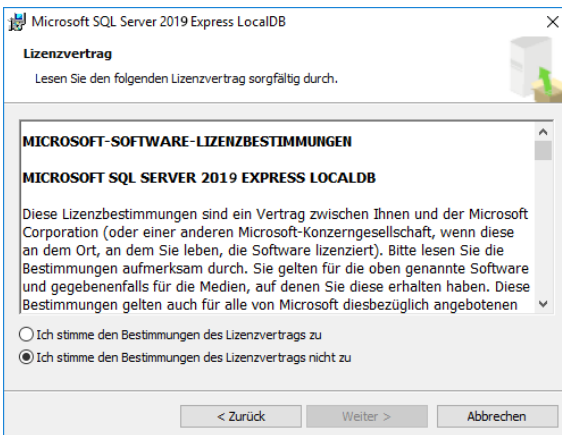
Microsoft SQL Server 2019 Express LocalDB

Lizenzvertrag

Lesen Sie den folgenden Lizenzvertrag sorgfältig durch.

MICROSOFT-SOFTWARE-LIZENZBESTIMMUNGEN

MICROSOFT SQL SERVER 2019 EXPRESS LOCALDB

Diese Lizenzbestimmungen sind ein Vertrag zwischen Ihnen und der Microsoft Corporation (oder einer anderen Microsoft-Konzerngesellschaft, wenn diese an dem Ort, an dem Sie leben, die Software lizenziert). Bitte lesen Sie die Bestimmungen aufmerksam durch. Sie gelten für die oben genannte Software und gegebenenfalls für die Medien, auf denen Sie diese erhalten haben. Diese Bestimmungen gelten auch für alle von Microsoft diesbezüglich angebotenen

Ich stimme den Bestimmungen des Lizenzvertrags zu

Ich stimme den Bestimmungen des Lizenzvertrags nicht zu

< Zurück | Weiter > | Abbrechen